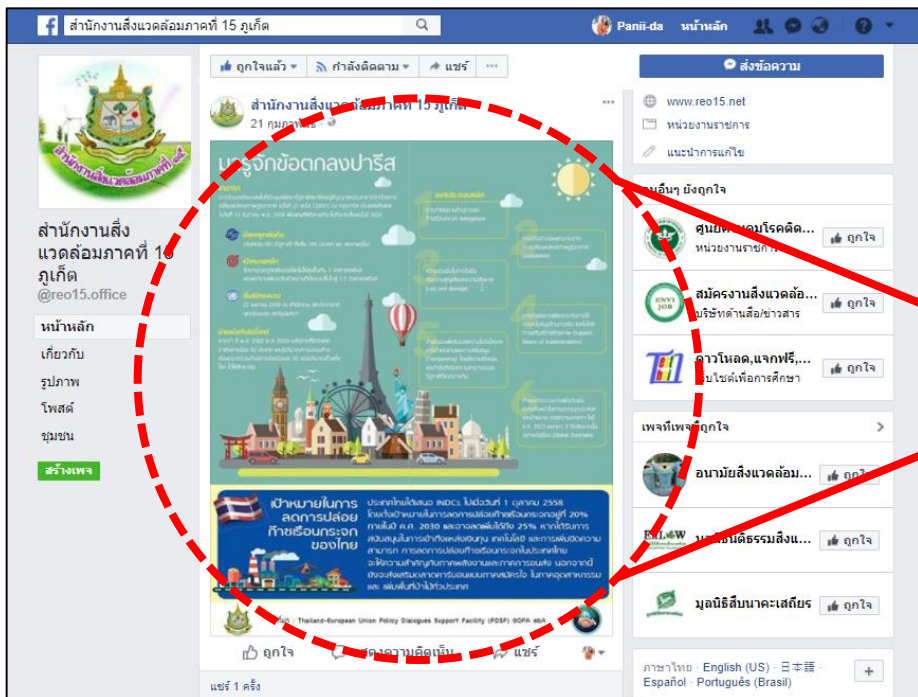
สำนักงานสิ่งแวดล้อมภาคที่ 15 ภูเก็ต

Panii-da หน้าหลัก

สำนักงานสิ่งแวดล้อมภาคที่ 15 ภูเก็ต
@reo15.office

หน้าหลัก
เกี่ยวกับ
รูปภาพ
โพสต์
ชุมชน
สร้างเพจ

ถูกใจแล้ว กำลังติดตาม แชร์ ···

สำนักงานสิ่งแวดล้อมภาคที่ 15 ภูเก็ต
21 กุมภาพันธ์

มารู้จักข้อตกลงปารีส

เป้าหมายในการลดการปล่อยก๊าซเรือนกระจกของไทย

ประเทศไทยได้เสนอ INDCs ไปเมื่อวันที่ 1 ตุลาคม 2558 โดยตั้งเป้าหมายในการลดการปล่อยก๊าซเรือนกระจกอยู่ที่ 20% ภายในปี ค.ศ. 2030 และอาจลดเพิ่มได้ถึง 25% หากได้รับการสนับสนุนในการถ่ายทอดเทคโนโลยี และการเพิ่มขีดความสามารถ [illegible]

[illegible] Thailand-European Union Policy Dialogues Support Facility (PDSF) GOPA mbH

ถูกใจ แสดงความคิดเห็น แชร์

แชร์ 1 ครั้ง

ส่งข้อความ

www.reo15.net
หน่วยงานราชการ
แนะนำการแก้ไข

เพจอื่นๆ ยังถูกใจ

ศูนย์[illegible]โรคติด...
หน่วยงานราชการ
ถูกใจ

สมัครงานสิ่งแวดล้อ...
บริษัทด้านสื่อ/ข่าวสาร
ถูกใจ

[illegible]าวโหลด,แจกฟรี,...
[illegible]ไซต์เพื่อการศึกษา
ถูกใจ

เพจที่เพจ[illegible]ถูกใจ

อนามัยสิ่งแวดล้อม...
ถูกใจ

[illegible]ธรรมสิ่งแ...
ถูกใจ

มูลนิธิสืบนาคะเสถียร
ถูกใจ

ภาษาไทย · English (US) · 日本語 · Español · Português (Brasil)